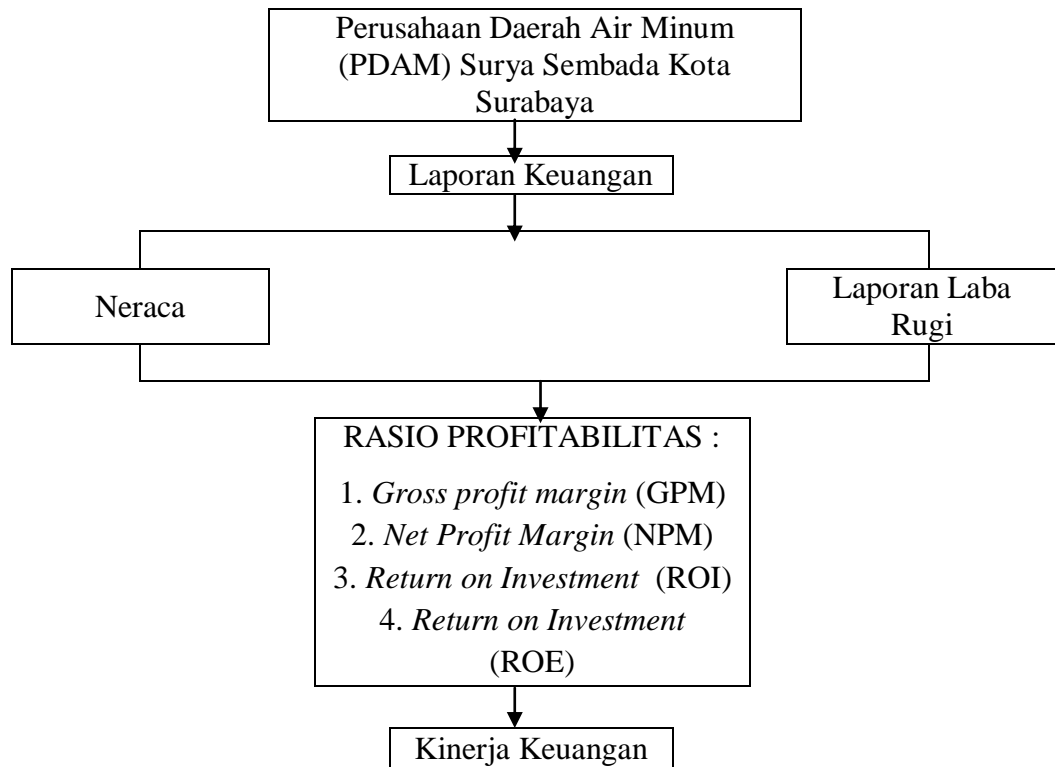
Perusahaan Daerah Air Minum (PDAM) Surya Sembada Kota Surabaya

Laporan Keuangan

Neraca

Laporan Laba Rugi

RASIO PROFITABILITAS :

1. *Gross profit margin* (GPM)
2. *Net Profit Margin* (NPM)
3. *Return on Investment* (ROI)
4. *Return on Investment* (ROE)

Kinerja Keuangan